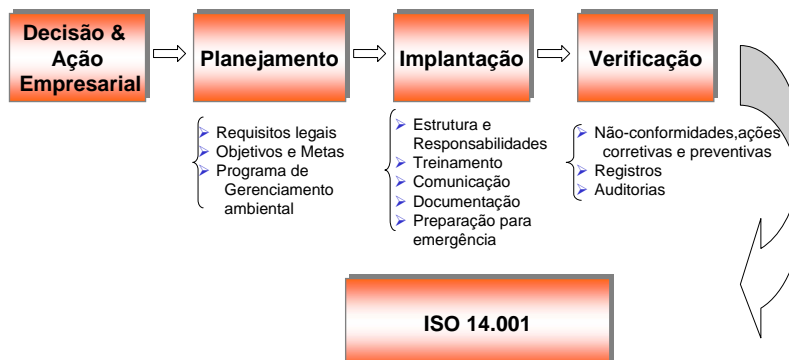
Decisão & Ação Empresarial

Planejamento

Implantação

Verificação

Requisitos legais
Objetivos e Metas
Programa de Gerenciamento ambiental

Estrutura e Responsabilidades
Treinamento
Comunicação
Documentação
Preparação para emergência

Não-conformidades,ações corretivas e preventivas
Registros
Auditorias

ISO 14.001